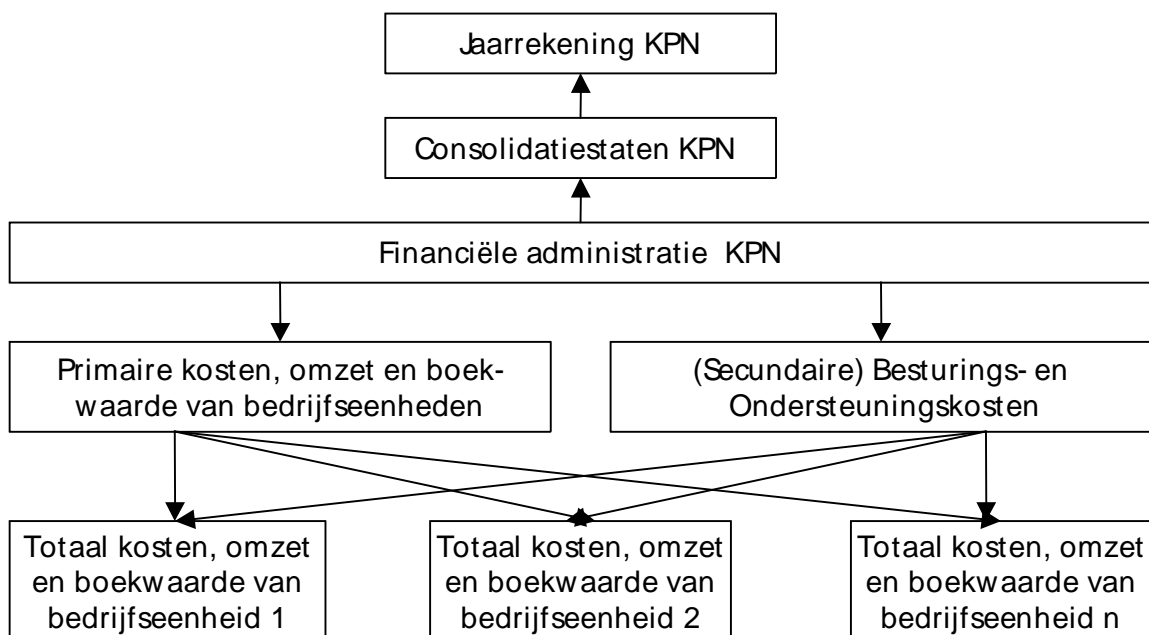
Jaarrekening KPN

Consolidatiestaten KPN

Financiële administratie KPN

Primaire kosten, omzet en boekwaarde van bedrijfseenheden

(Secundaire) Besturings- en Ondersteuningskosten

Totaal kosten, omzet en boekwaarde van bedrijfseenheid 1

Totaal kosten, omzet en boekwaarde van bedrijfseenheid 2

Totaal kosten, omzet en boekwaarde van bedrijfseenheid n